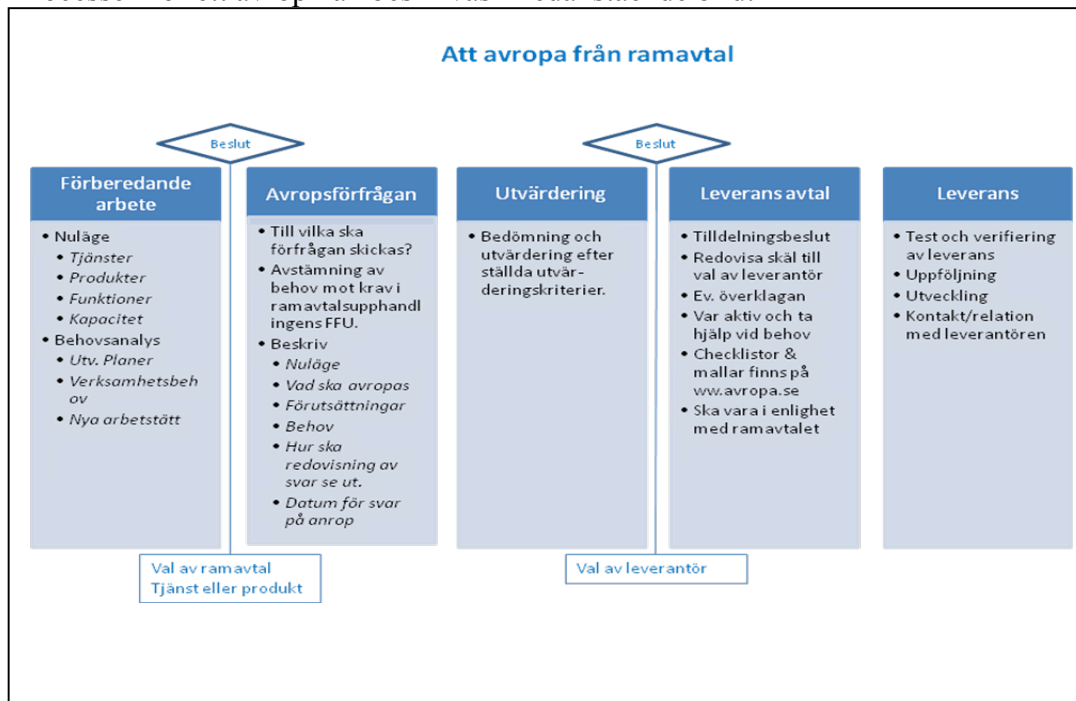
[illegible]

Att avropa från ramavtal

Beslut

Beslut

Förberedande arbete

- Nuläge
  - Tjänster
  - Produkter
  - Funktioner
  - Kapacitet
- Behovsanalys
  - Utv. Planer
  - Verksamhetsbehov
  - Nya arbetstätt

Avropsförfrågan

- Till vilka ska förfrågan skickas?
- Avstämning av behov mot krav i ramavtalsupphandlingens FFU.
- Beskriv
  - Nuläge
  - Vad ska avropas
  - Förutsättningar
  - Behov
  - Hur ska redovisning av svar se ut.
  - Datum för svar på anrop

Utvärdering

- Bedömning och utvärdering efter ställda utvärderingskriterier.

Leverans avtal

- Tilldelningsbeslut
- Redovisa skäl till val av leverantör
- Ev. överklagan
- Var aktiv och ta hjälp vid behov
- Checklistor & mallar finns på ww.avropa.se
- Ska vara i enlighet med ramavtalet

Leverans

- Test och verifiering av leverans
- Uppföljning
- Utveckling
- Kontakt/relation med leverantören

Val av ramavtal
Tjänst eller produkt

Val av leverantör